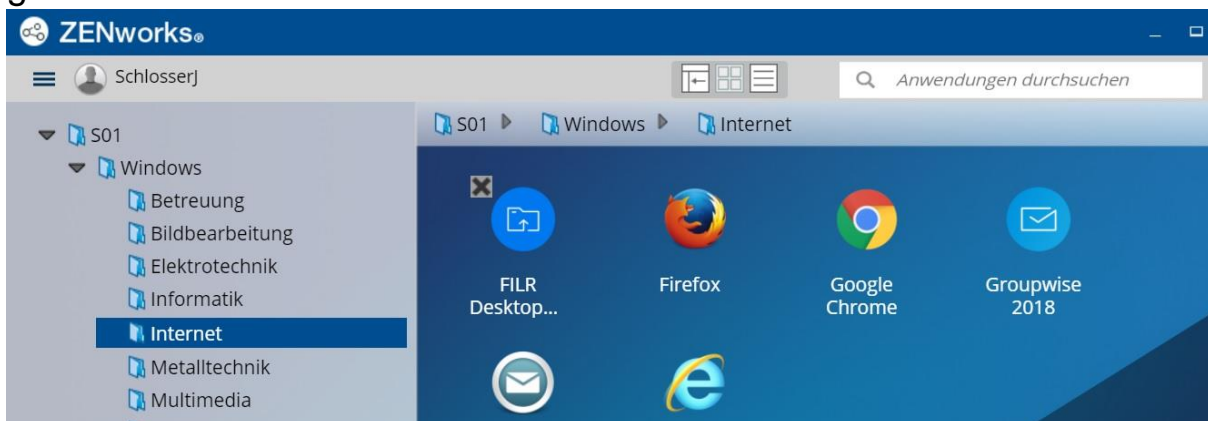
g
ZENworks®

SchlosserJ

Anwendungen durchsuchen

S01
Windows
Betreuung
Bildbearbeitung
Elektrotechnik
Informatik
Internet
Metalltechnik
Multimedia

S01 ▶ Windows ▶ Internet

FILR Desktop...
Firefox
Google Chrome
Groupwise 2018